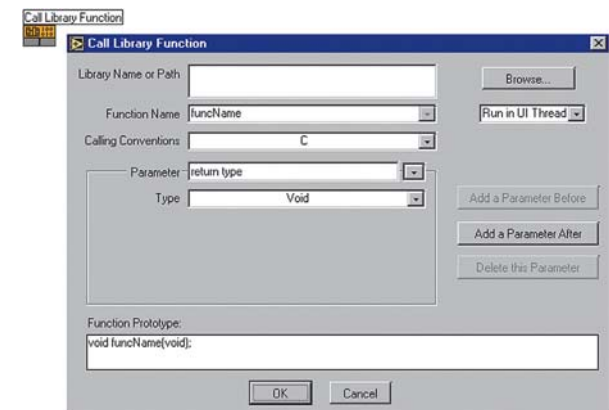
Call Library Function

Call Library Function

Library Name or Path

Browse...

Function Name funcName

Run in UI Thread

Calling Conventions C

Parameter return type

Type Void

Add a Parameter Before

Add a Parameter After

Delete this Parameter

Function Prototype:

void funcName(void);

OK

Cancel